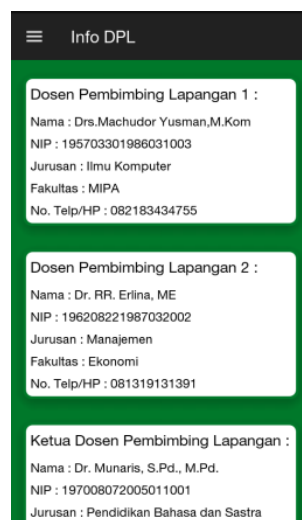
≡ Info DPL

Dosen Pembimbing Lapangan 1 :
Nama : Drs.Machudor Yusman,M.Kom
NIP : 195703301986031003
Jurusan : Ilmu Komputer
Fakultas : MIPA
No. Telp/HP : 082183434755

Dosen Pembimbing Lapangan 2 :
Nama : Dr. RR. Erlina, ME
NIP : 196208221987032002
Jurusan : Manajemen
Fakultas : Ekonomi
No. Telp/HP : 081319131391

Ketua Dosen Pembimbing Lapangan :
Nama : Dr. Munaris, S.Pd., M.Pd.
NIP : 197008072005011001
Jurusan : Pendidikan Bahasa dan Sastra